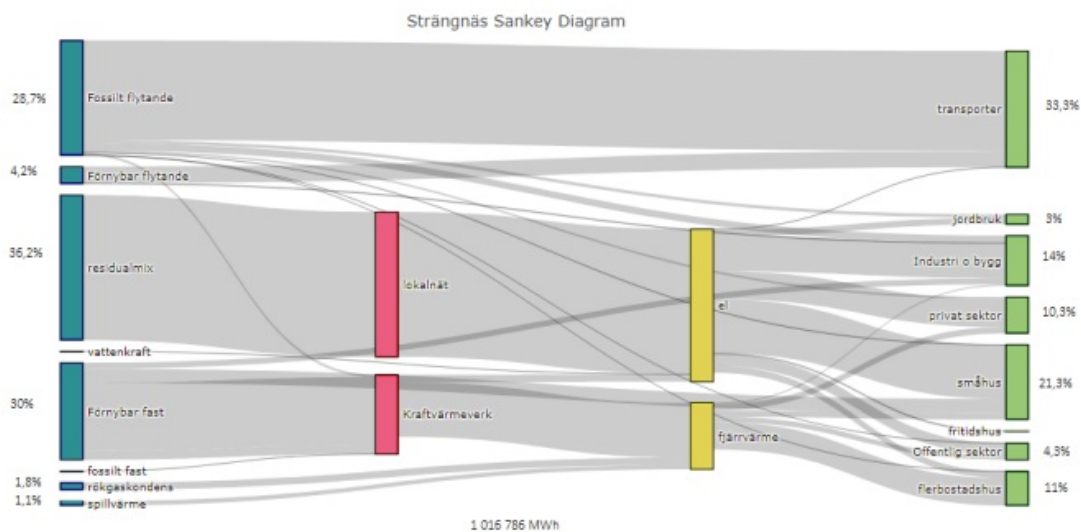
Strängnäs Sankey Diagram

28,7%
Fossilt flytande
4,2%
Förnybar flytande
36,2%
residualmix
vattenkraft
30%
Förnybar fast
fossilt fast
1,8%
rökgaskondens
1,1%
spillvärme

lokalnät
Kraftvärmeverk

el
fjärrvärme

transporter
33,3%
jordbruk
3%
Industri o bygg
14%
privat sektor
10,3%
småhus
21,3%
fritidshus
Offentlig sektor
4,3%
flerbostadshus
11%

1 016 786 MWh